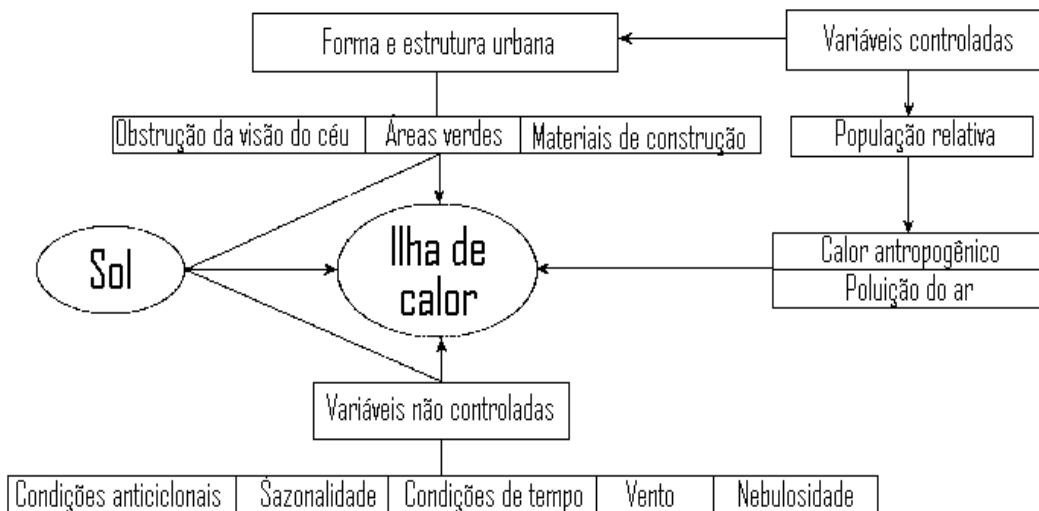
Forma e estrutura urbana

Variáveis controladas

Obstrução da visão do céu | Áreas verdes | Materiais de construção

População relativa

Sol

Ilha de calor

Calor antropogênico

Poluição do ar

Variáveis não controladas

Condições anticiclonais | Sazonalidade | Condições de tempo | Vento | Nebulosidade